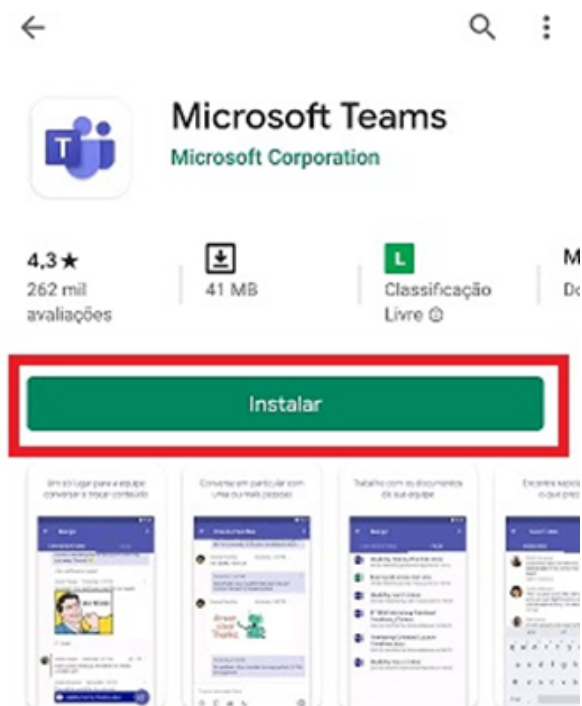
Microsoft Teams
Microsoft Corporation

4,3★
262 mil avaliações

41 MB

L
Classificação Livre ⓘ

M
Do

Instalar

Um só lugar para a equipe conversar e trocar conteúdo

Converse em particular com uma ou mais pessoas

Trabalhe com os documentos da sua equipe

Encontre espaço o que prec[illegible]